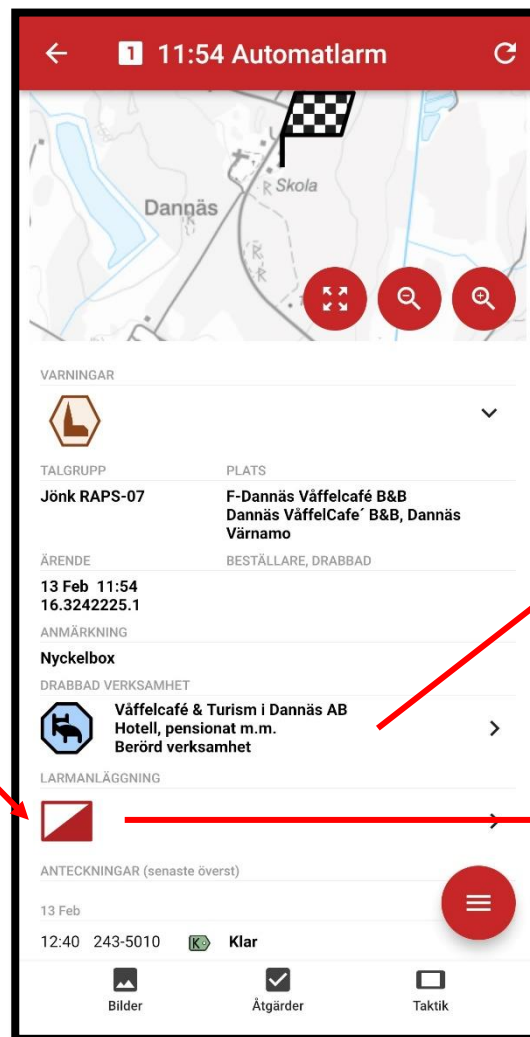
1 11:54 Automatlarm

Skola

Dannäs

VARNINGAR

TALGRUPP

Jönk RAPS-07

PLATS

F-Dannäs Våffelcafé B&B
Dannäs VåffelCafe´ B&B, Dannäs
Värnamo

ÄRENDE

13 Feb 11:54
16.3242225.1

BESTÄLLARE, DRABBAD

ANMÄRKNING

Nyckelbox

DRABBAD VERKSAMHET

Våffelcafé & Turism i Dannäs AB
Hotell, pensionat m.m.
Berörd verksamhet

LARMANLÄGGNING

ANTECKNINGAR (senaste överst)

13 Feb

12:40 243-5010 K Klar

Bilder

Åtgärder

Taktik